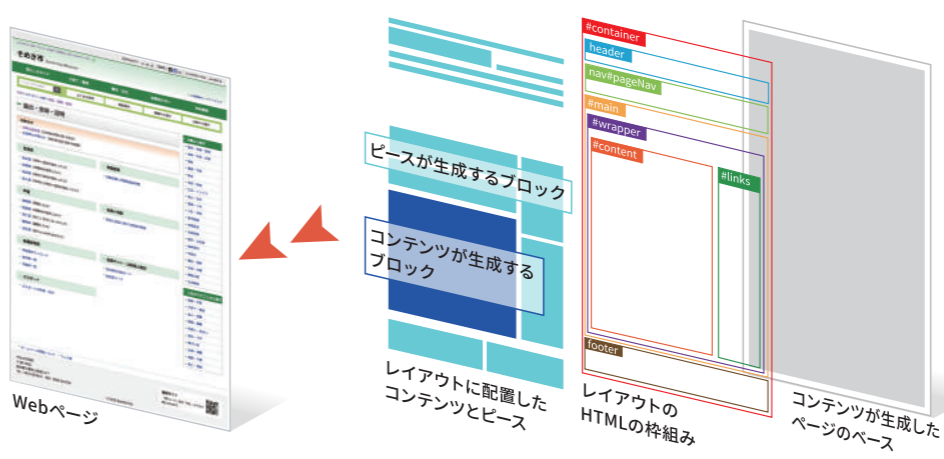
#container
header
nav#pageNav
#main
#wrapper
#content
#links
footer

ピースが生成するブロック

コンテンツが生成するブロック

Webページ

レイアウトに配置したコンテンツとピース

レイアウトのHTMLの枠組み

コンテンツが生成したページのベース